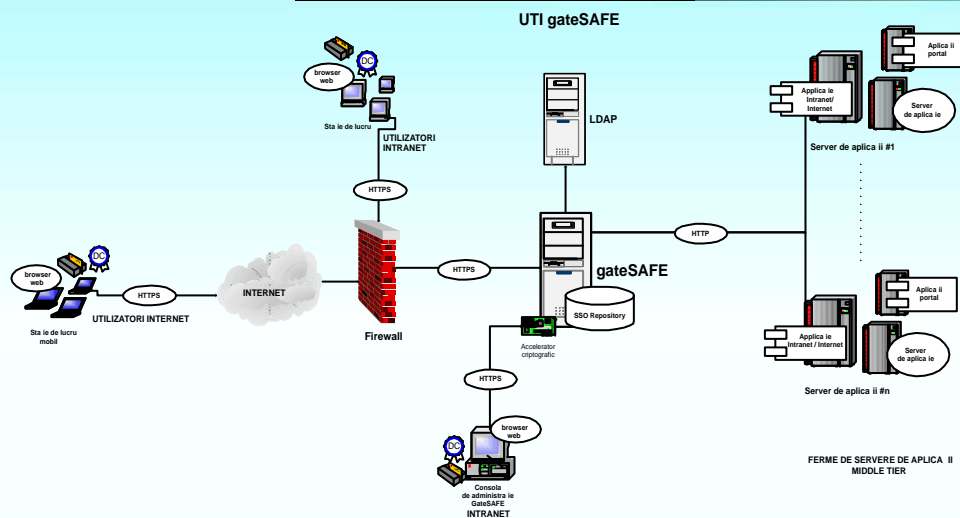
UTI gateSAFE

browser web

DC

Sta ie de lucru

UTILIZATORI INTRANET

HTTPS

LDAP

Aplica ii portal

Aplica ie Intranet/ Internet

Server de aplica ie

Server de aplica ii #1

HTTP

browser web

DC

HTTPS

INTERNET

HTTPS

gateSAFE

Sta ie de lucru mobil

UTILIZATORI INTERNET

SSO Repository

Firewall

Accelerator criptografic

Aplica ii portal

Aplica ie Intranet / Internet

Server de aplica ie

HTTPS

Server de aplica ii #n

browser web

DC

Consola de administra ie GateSAFE

INTRANET

FERME DE SERVERE DE APLICA II MIDDLE TIER